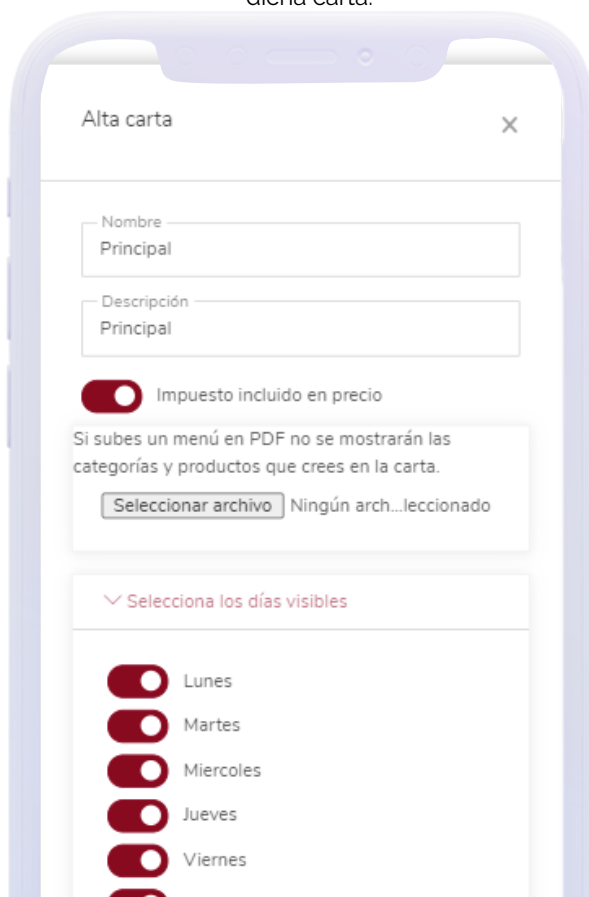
dicha carta.

Alta carta

×

Nombre
Principal

Descripción
Principal

Impuesto incluido en precio

Si subes un menú en PDF no se mostrarán las categorías y productos que crees en la carta.

Seleccionar archivo Ningún arch...leccionado

Selecciona los días visibles

Lunes
Martes
Miercoles
Jueves
Viernes